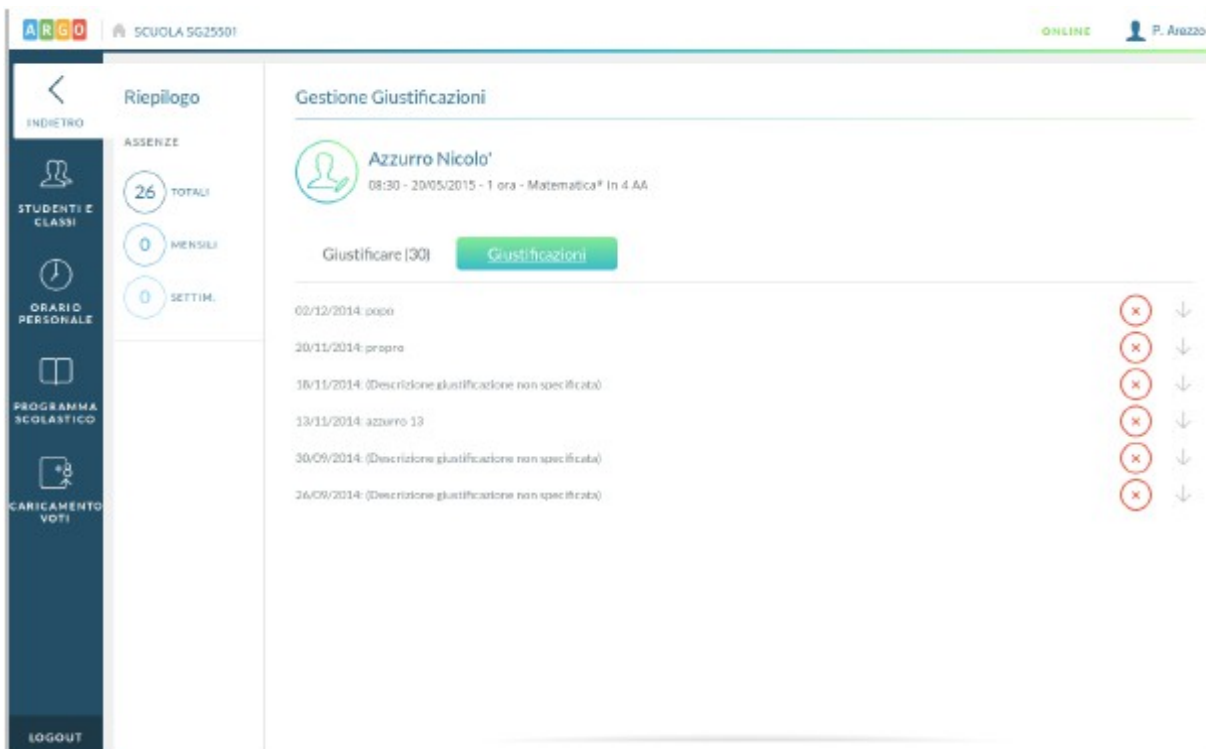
ARGO SCUOLA SG25501

ONLINE P. Arezzo

INDIETRO

STUDENTI E CLASSI

ORARIO PERSONALE

PROGRAMMA SCOLASTICO

CARICAMENTO VOTI

LOGOUT

Riepilogo

ASSENZE

26 TOTALI

0 MENSILI

0 SETTIM.

Gestione Giustificazioni

Azzurro Nicolo'

08:30 - 20/05/2015 - 1 ora - Matematica* In 4 AA

Giustificare (30) Giustificazioni

02/12/2014: popo

20/11/2014: propro

18/11/2014: (Descrizione giustificazione non specificata)

13/11/2014: azzurro 13

30/09/2014: (Descrizione giustificazione non specificata)

26/09/2014: (Descrizione giustificazione non specificata)